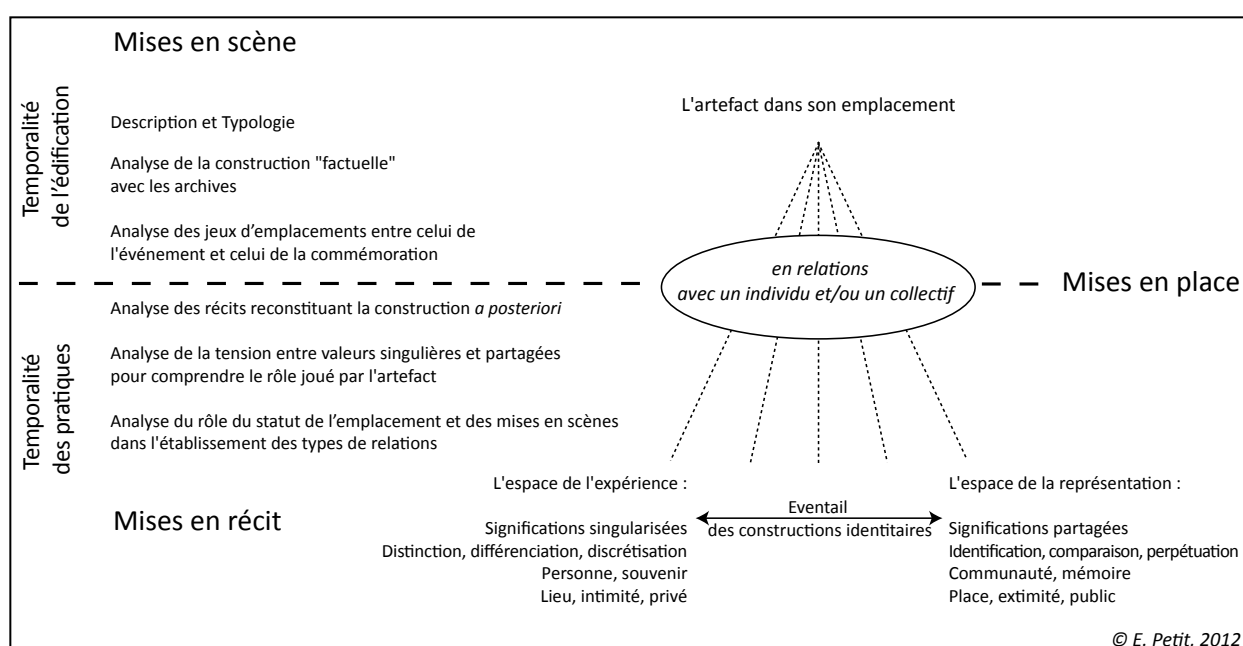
Mises en scène

Temporalité de l'édification

Description et Typologie

Analyse de la construction "factuelle" avec les archives

Analyse des jeux d'emplacements entre celui de l'événement et celui de la commémoration

L'artefact dans son emplacement

en relations avec un individu et/ou un collectif

Mises en place

Temporalité des pratiques

Analyse des récits reconstituant la construction *a posteriori*

Analyse de la tension entre valeurs singulières et partagées pour comprendre le rôle joué par l'artefact

Analyse du rôle du statut de l'emplacement et des mises en scènes dans l'établissement des types de relations

Mises en récit

L'espace de l'expérience :

Significations singularisées
Distinction, différenciation, discrétisation
Personne, souvenir
Lieu, intimité, privé

Eventail des constructions identitaires

L'espace de la représentation :

Significations partagées
Identification, comparaison, perpétuation
Communauté, mémoire
Place, extimité, public

© E. Petit. 2012